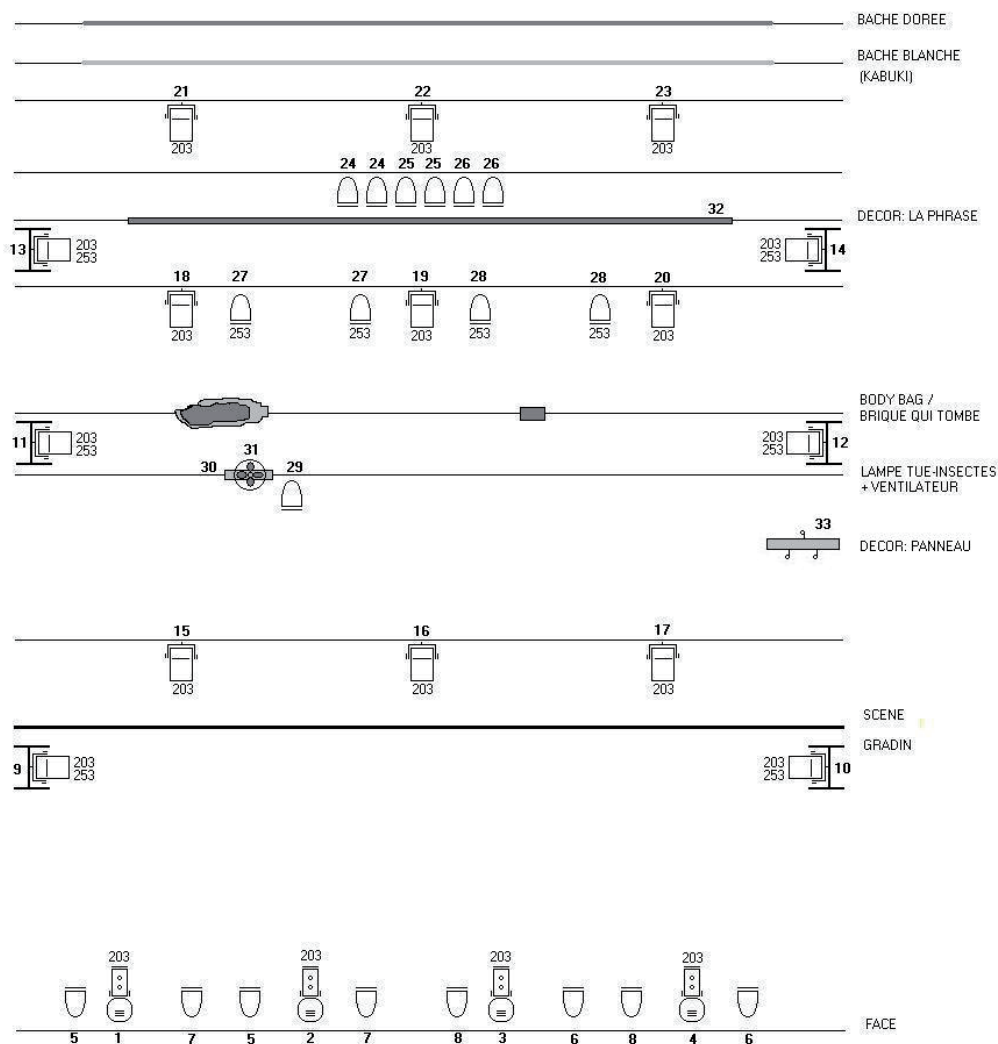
BACHE DOREE

BACHE BLANCHE (KABUKI)

21 22 23

203 203 203

24 24 25 25 26 26

32

DECOR: LA PHRASE

13 203 253

203 253 14

18 27 27 19 28 28 20

203 253 253 203 253 253 203

BODY BAG / BRIQUE QUI TOMBE

11 203 253

203 253 12

31

30 29

LAMPE TUE-INSECTES + VENTILATEUR

33

DECOR: PANNEAU

15 16 17

203 203 203

SCENE

GRADIN

9 203 253

203 253 10

203 203 203 203

5 1 7 5 2 7 8 3 6 8 4 6

FACE